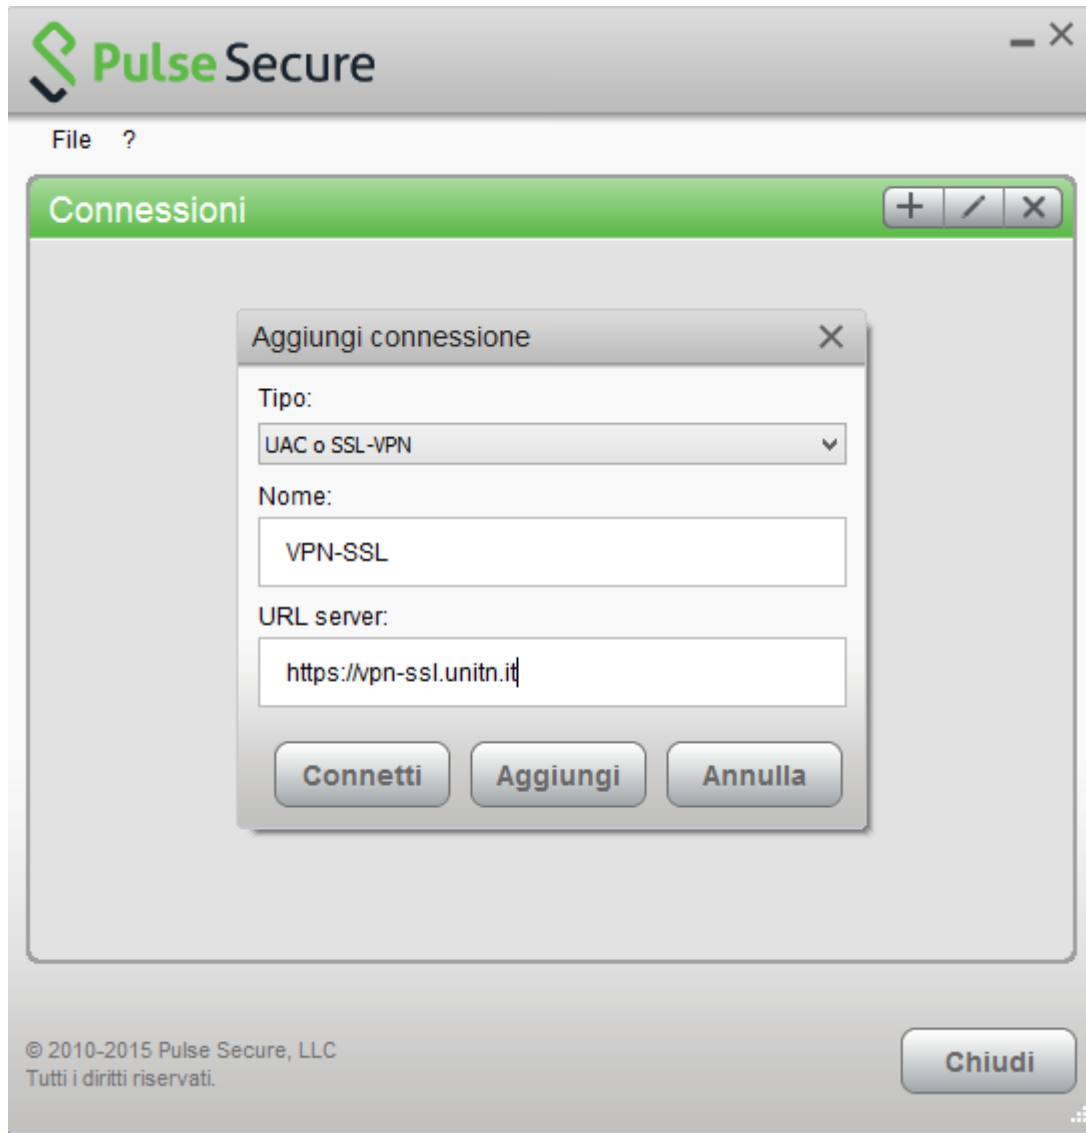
Pulse Secure

File ?

Connessioni

Aggiungi connessione

Tipo:

UAC o SSL-VPN

Nome:

VPN-SSL

URL server:

https://vpn-ssl.unitn.it

Connetti Aggiungi Annulla

© 2010-2015 Pulse Secure, LLC
Tutti i diritti riservati.

Chiudi